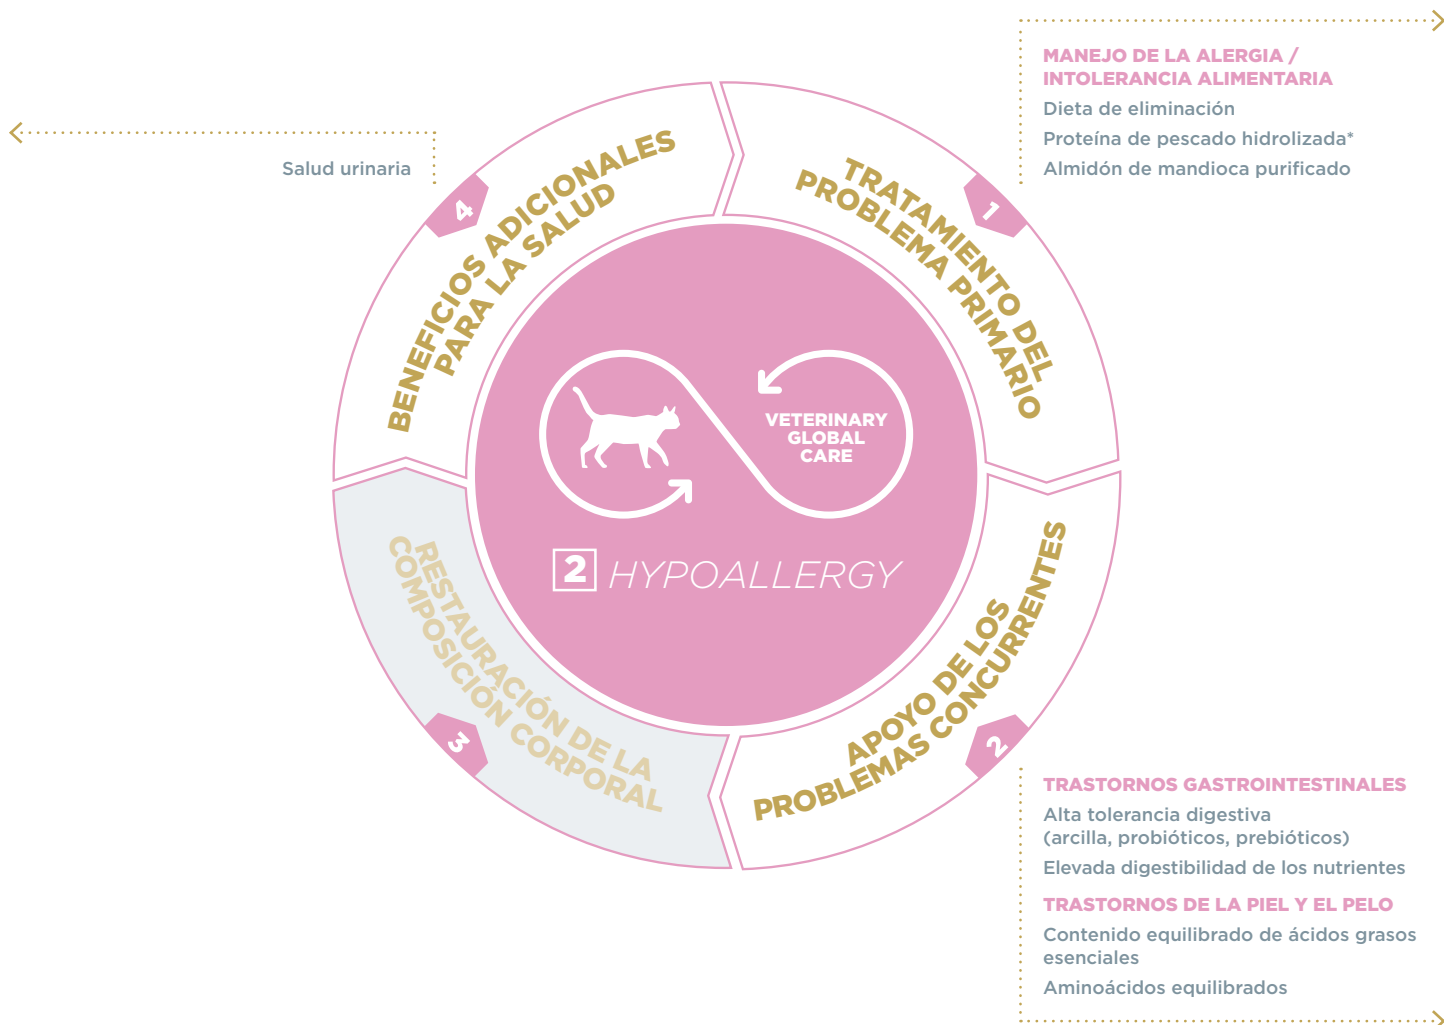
MANEJO DE LA ALERGIA / INTOLERANCIA ALIMENTARIA

Dieta de eliminación

Proteína de pescado hidrolizada*

Almidón de mandioca purificado

Salud urinaria

4

BENEFICIOS ADICIONALES PARA LA SALUD

1

TRATAMIENTO DEL PROBLEMA PRIMARIO

VETERINARY GLOBAL CARE

2 HYPOALLERGY

RESTAURACIÓN DE LA COMPOSICIÓN CORPORAL

3

APOYO DE LOS PROBLEMAS CONCURRENTES

2

TRASTORNOS GASTROINTESTINALES

Alta tolerancia digestiva (arcilla, probióticos, prebióticos)

Elevada digestibilidad de los nutrientes

TRASTORNOS DE LA PIEL Y EL PELO

Contenido equilibrado de ácidos grasos esenciales

Aminoácidos equilibrados